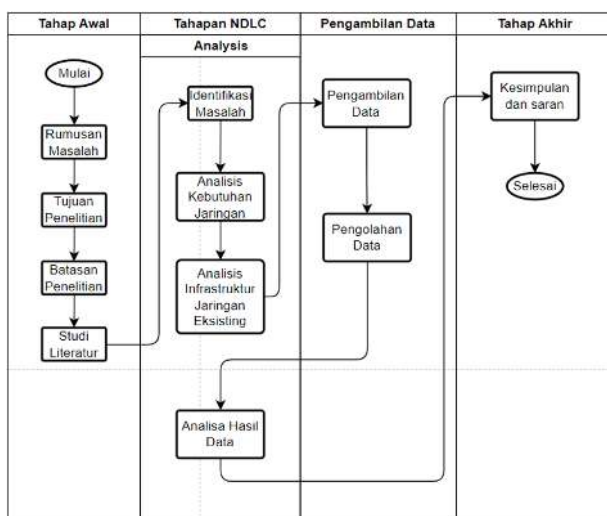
| Tahap Awal | Tahapan NDLC | Pengambilan Data | Tahap Akhir |
|---|---|---|---|

Analysis

Mulai

Rumusan Masalah

Tujuan Penelitian

Batasan Penelitian

Studi Literatur

Identifikasi Masalah

Analisis Kebutuhan Jaringan

Analisis Infrastruktur Jaringan Eksisting

Analisa Hasil Data

Pengambilan Data

Pengolahan Data

Kesimpulan dan saran

Selesai